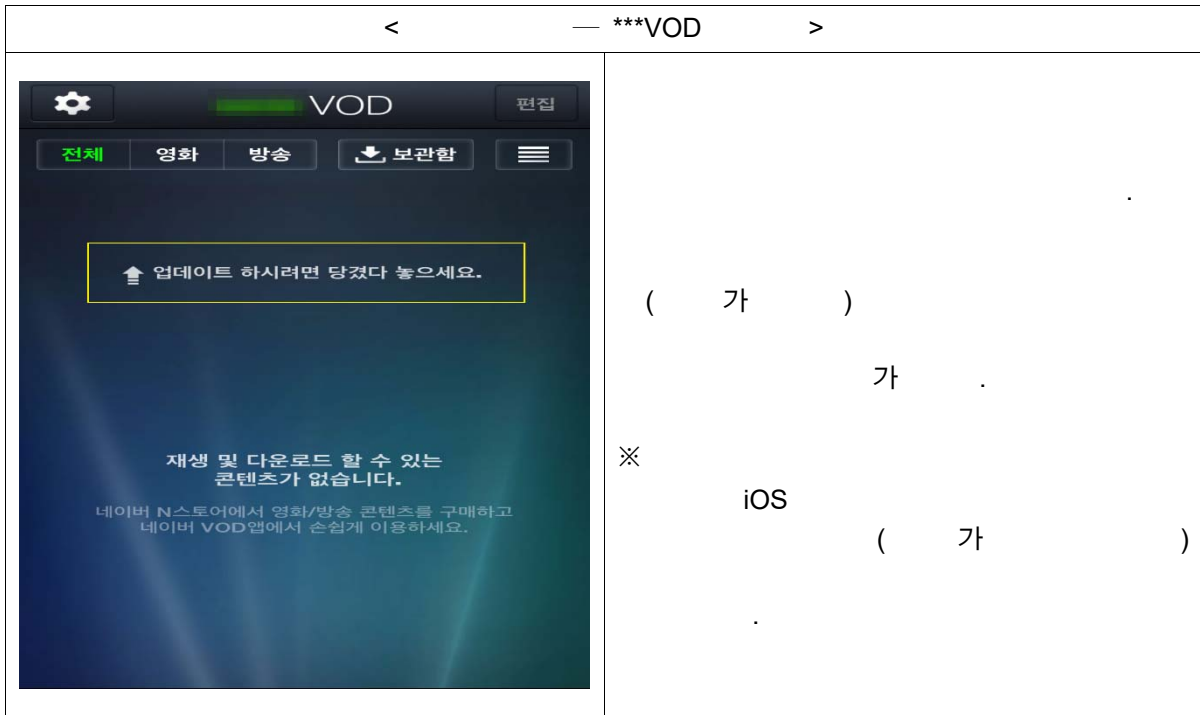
< — ***VOD >

VOD
편집
전체 영화 방송 보관함
업데이트 하시려면 당겼다 놓으세요.
재생 및 다운로드 할 수 있는 콘텐츠가 없습니다.
네이버 N스토어에서 영화/방송 콘텐츠를 구매하고 네이버 VOD앱에서 손쉽게 이용하세요.

.

( 가 )

가 .

※

iOS

( 가 )

.